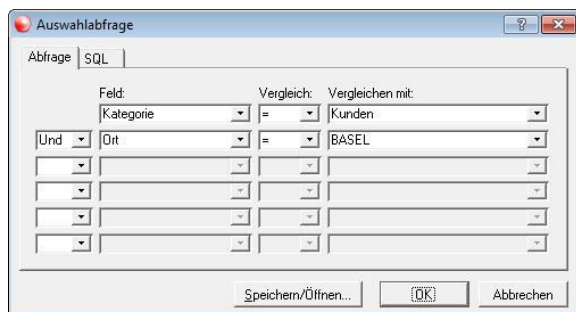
Auswahlabfrage

Abfrage | SQL

| | Feld: | Vergleich: | Vergleichen mit: |
|---|---|---|---|
| | Kategorie | = | Kunden |
| Und | Ort | = | BASEL |
| | | | |
| | | | |
| | | | |
| | | | |

Speichern/Öffnen... OK Abbrechen